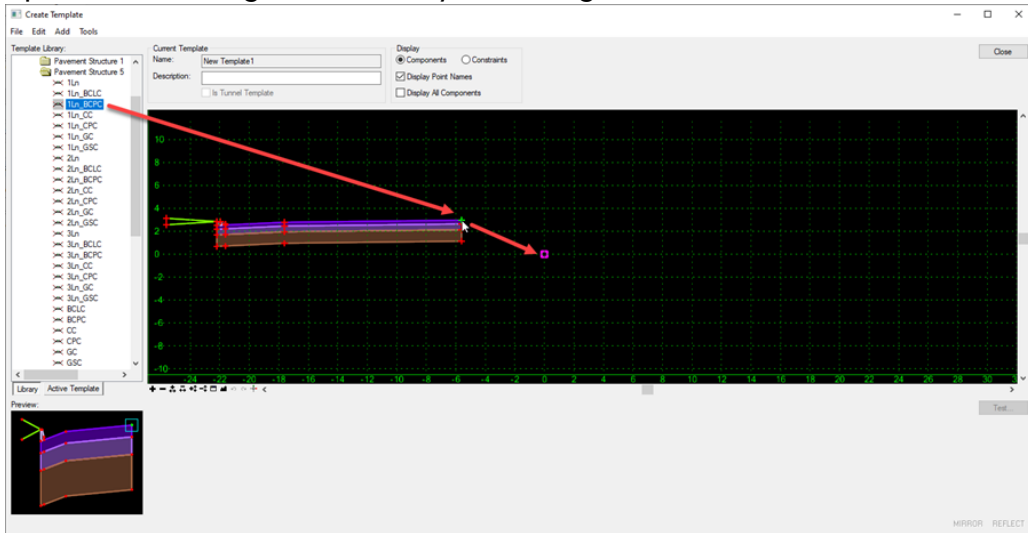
Create Template

File Edit Add Tools

Template Library:

Pavement Structure 1
Pavement Structure 5
1Ln
1Ln_BCLC
1Ln_BCPC
1Ln_CC
1Ln_CPC
1Ln_GC
1Ln_GSC
2Ln
2Ln_BCLC
2Ln_BCPC
2Ln_CC
2Ln_CPC
2Ln_GC
2Ln_GSC
3Ln
3Ln_BCLC
3Ln_BCPC
3Ln_CC
3Ln_CPC
3Ln_GC
3Ln_GSC
BCLC
BCPC
CC
CPC
GC
GSC

Library Active Template

Preview:

Current Template
Name: New Template1
Description:
Is Tunnel Template

Display
Components Constraints
Display Point Names
Display All Components

Close

10
8
6
4
2
0
-2
-4
-6
-8
-10

-24 -22 -20 -18 -16 -14 -12 -10 -8 -6 -4 -2 0 2 4 6 8 10 12 14 16 18 20 22 24 26 28 30

Test...

MIRROR REFLECT